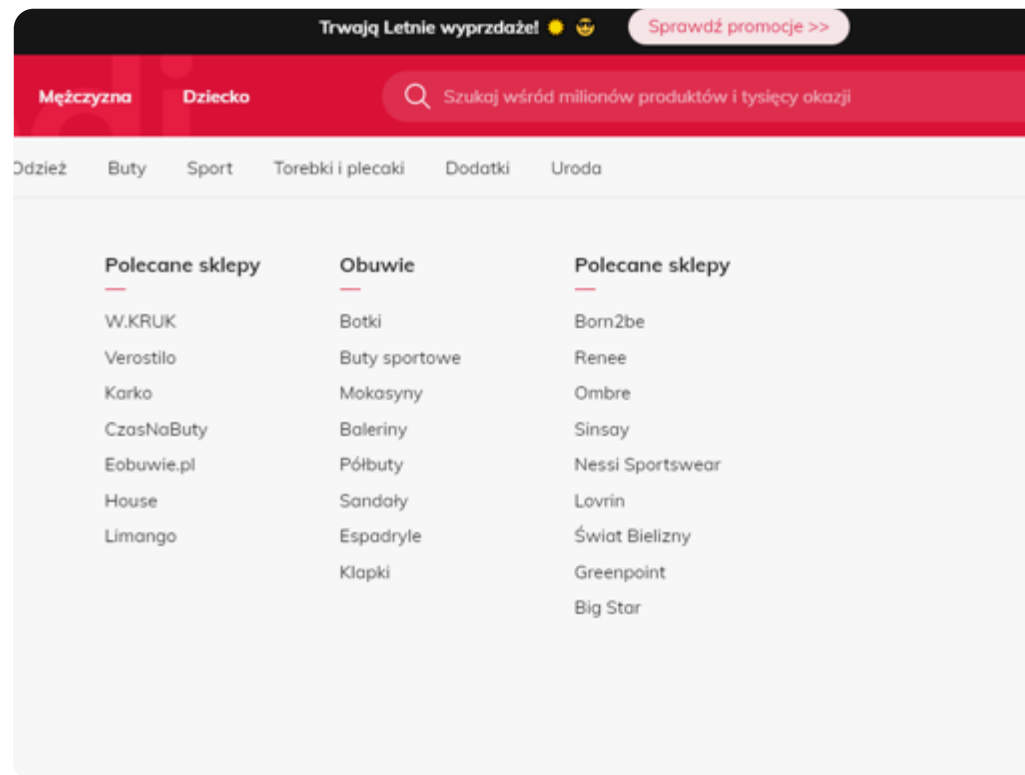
Trwają Letnie wyprzdaże! 🌞 😎 Sprawdź promocje >>

Mężczyzna Dziecko

Szukaj wśród milionów produktów i tysięcy okazji

Odzież Buty Sport Torebki i plecaki Dodatki Uroda

Polecane sklepy
W.KRUK
Verostilo
Karko
CzasNaButy
Eobuwie.pl
House
Limango

Obuwie
Botki
Buty sportowe
Mokasyny
Baleriny
Półbuty
Sandały
Espadryle
Klapki

Polecane sklepy
Born2be
Renee
Ombre
Sinsay
Nessi Sportswear
Lovrin
Świat Bielizny
Greenpoint
Big Star